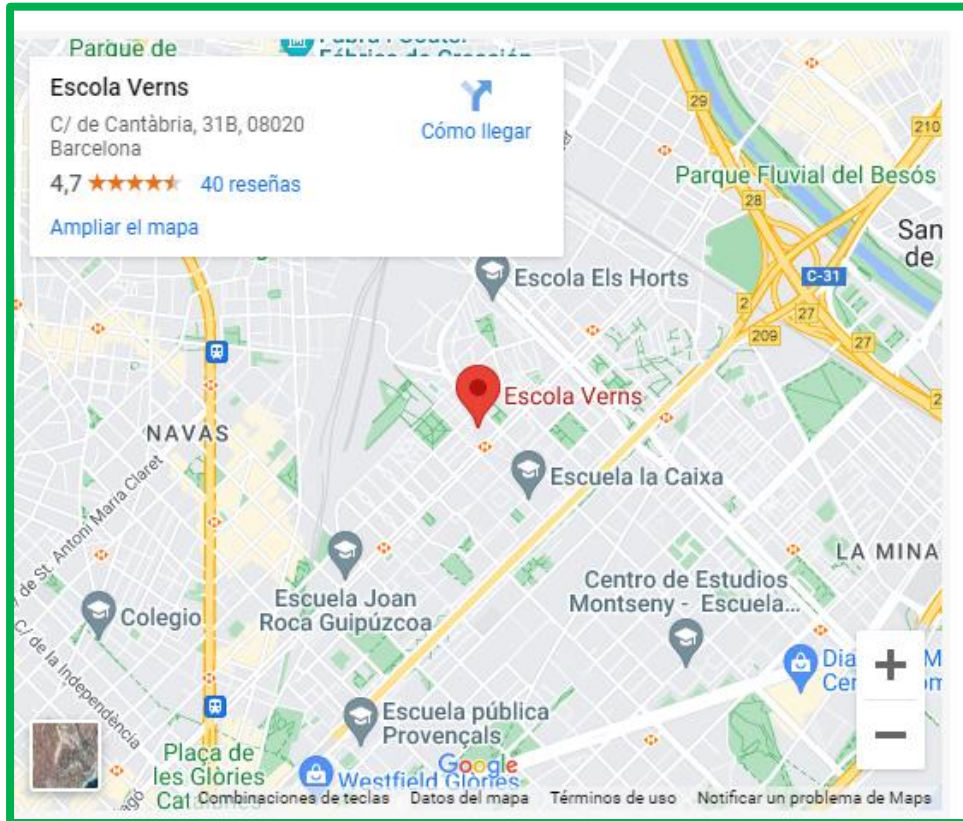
Parque de
Fàbrica de Creación

Escola Verns
C/ de Cantàbria, 31B, 08020 Barcelona
4,7 ★★★★★ 40 reseñas
Ampliar el mapa
Cómo llegar

29
210
Parque Fluvial del Besós
28
San de
C-31
2
27
209
27
Escola Els Horts
Escola Verns
NAVAS
Escuela la Caixa
C/ de St. Antoni Maria Claret
LA MINA
Centro de Estudios Montseny - Escuela...
Escuela Joan Roca Guipúzcoa
Colegio
C/ de la Independència
Dia Cen
Escuela pública Provençals
Plaça de les Glòries Cat
Westfield Glòries
Google
Combinaciones de teclas Datos del mapa Términos de uso Notificar un problema de Maps